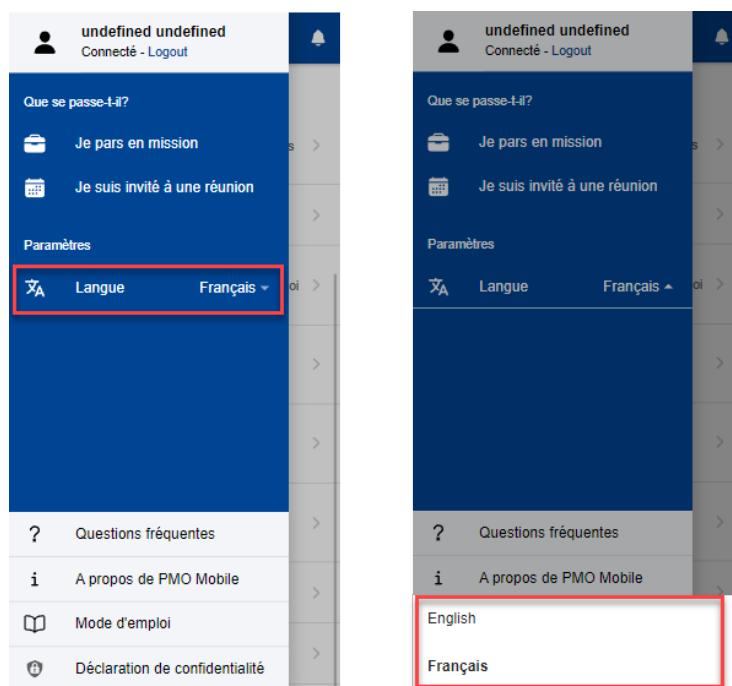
undefined undefined
Connecté - Logout

Que se passe-t-il?

Je pars en mission

Je suis invité à une réunion

Paramètres

Langue Français

Questions fréquentes

A propos de PMO Mobile

Mode d'emploi

Déclaration de confidentialité

undefined undefined
Connecté - Logout

Que se passe-t-il?

Je pars en mission

Je suis invité à une réunion

Paramètres

Langue Français

Questions fréquentes

A propos de PMO Mobile

English

Français